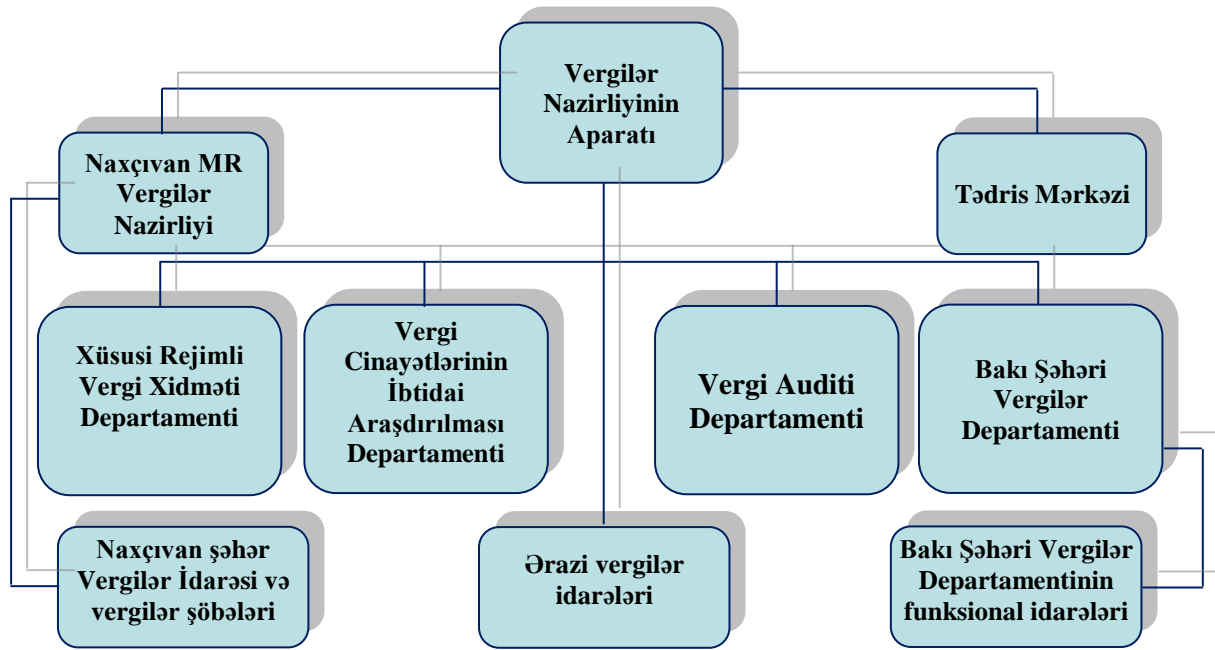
Vergilər Nazirliyinin Aparatı

Naxçıvan MR Vergilər Nazirliyi

Tədris Mərkəzi

Xüsusi Rejimli Vergi Xidməti Departamenti

Vergi Cinayətlərinin İbtidai Araşdırılması Departamenti

Vergi Auditi Departamenti

Bakı Şəhəri Vergilər Departamenti

Naxçıvan şəhər Vergilər İdarəsi və vergilər şöbələri

Ərazi vergilər idarələri

Bakı Şəhəri Vergilər Departamentinin funksional idarələri